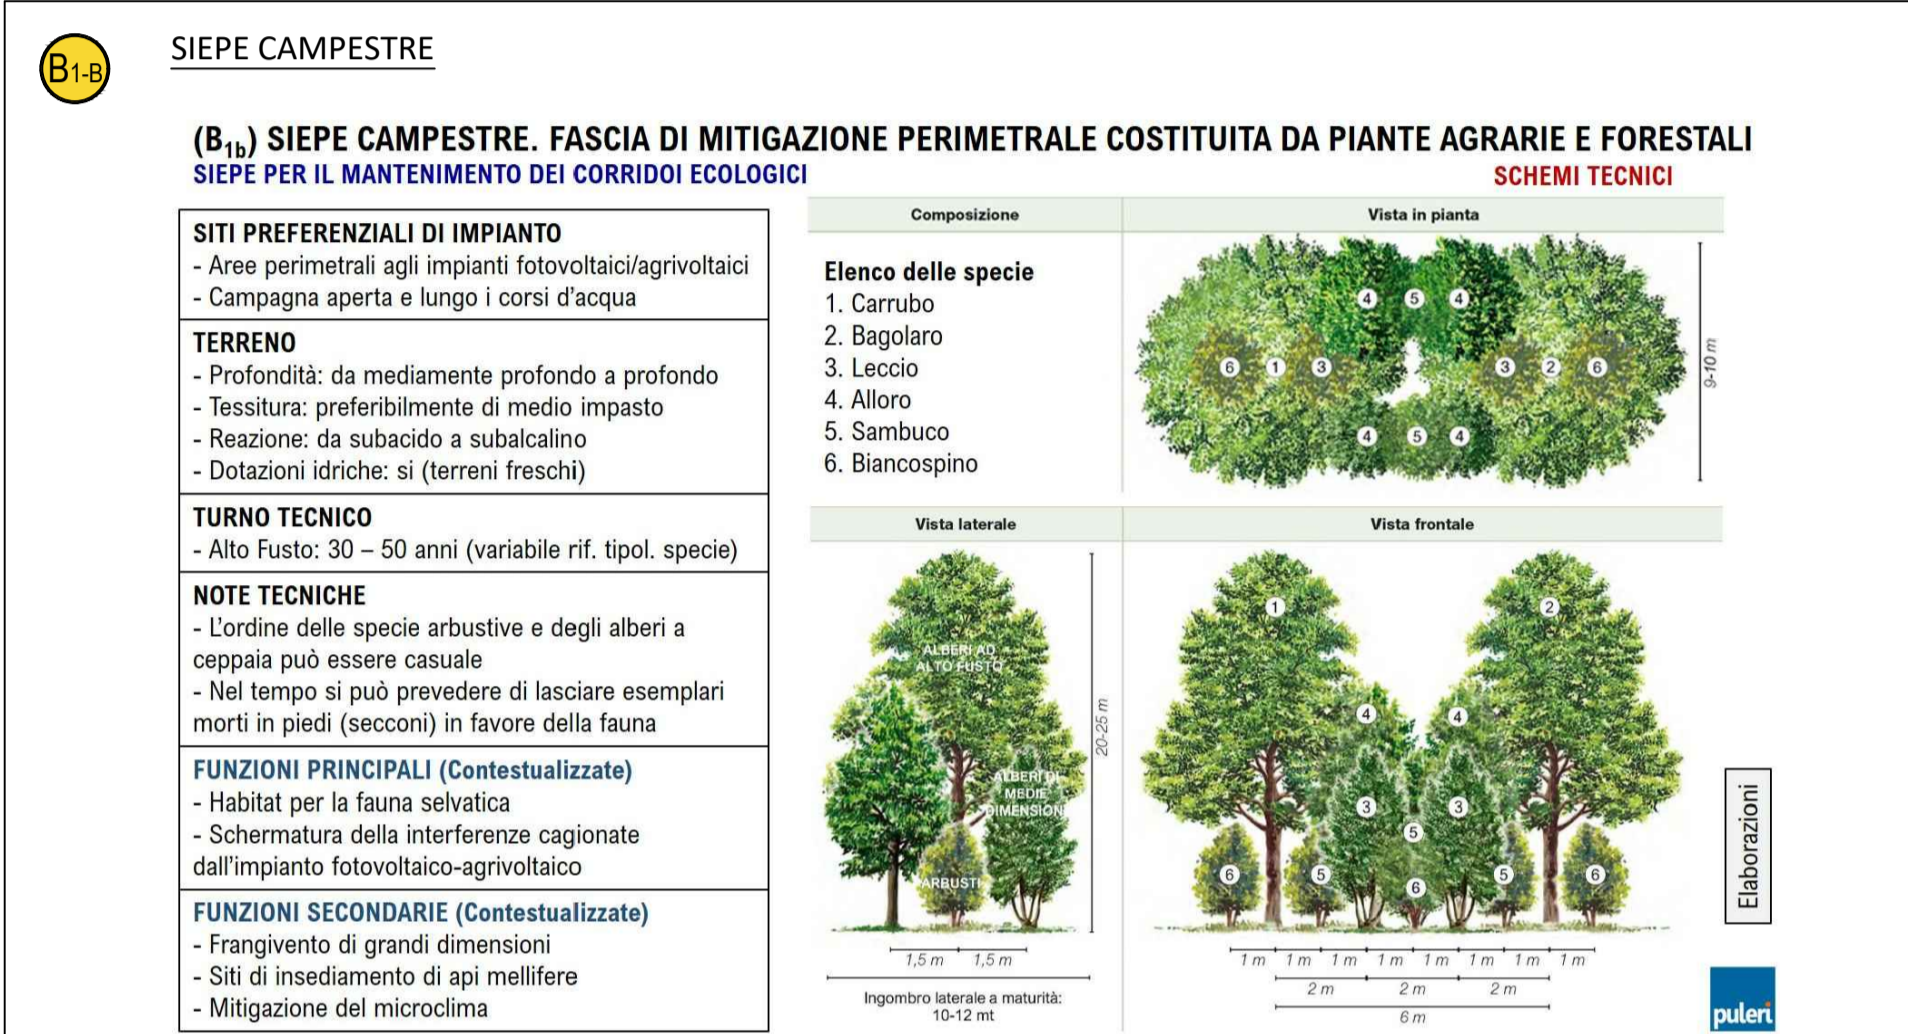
B1-B

SIEPE CAMPESTRE

($B_{1b}$) SIEPE CAMPESTRE. FASCIA DI MITIGAZIONE PERIMETRALE COSTITUITA DA PIANTE AGRARIE E FORESTALI
SIEPE PER IL MANTENIMENTO DEI CORRIDOI ECOLOGICI
SCHEMI TECNICI

SITI PREFERENZIALI DI IMPIANTO
- Aree perimetrali agli impianti fotovoltaici/agrivoltaici
- Campagna aperta e lungo i corsi d'acqua

TERRENO
- Profondità: da mediamente profondo a profondo
- Tessitura: preferibilmente di medio impasto
- Reazione: da subacido a subalcalino
- Dotazioni idriche: si (terreni freschi)

TURNO TECNICO
- Alto Fusto: 30 – 50 anni (variabile rif. tipol. specie)

NOTE TECNICHE
- L'ordine delle specie arbustive e degli alberi a ceppaia può essere casuale
- Nel tempo si può prevedere di lasciare esemplari morti in piedi (secconi) in favore della fauna

FUNZIONI PRINCIPALI (Contestualizzate)
- Habitat per la fauna selvatica
- Schermatura della interferenze cagionate dall'impianto fotovoltaico-agrivoltaico

FUNZIONI SECONDARIE (Contestualizzate)
- Frangivento di grandi dimensioni
- Siti di insediamento di api mellifere
- Mitigazione del microclima

Composizione
Vista in pianta

Elenco delle specie
1. Carrubo
2. Bagolaro
3. Leccio
4. Alloro
5. Sambuco
6. Biancospino

4 5 4
6 1 3 3 2 6
4 5 4
9-10 m

Vista laterale
Vista frontale

ALBERI AD ALTO FUSTO
ALBERI DI MEDIE DIMENSIONI
ARBUSTI
20-25 m
1,5 m 1,5 m
Ingombro laterale a maturità: 10-12 mt

1 2
4 4
3 3
5
6 5 6 5 6
1 m 1 m 1 m 1 m 1 m 1 m 1 m 1 m
2 m 2 m 2 m
6 m

Elaborazioni

puleri